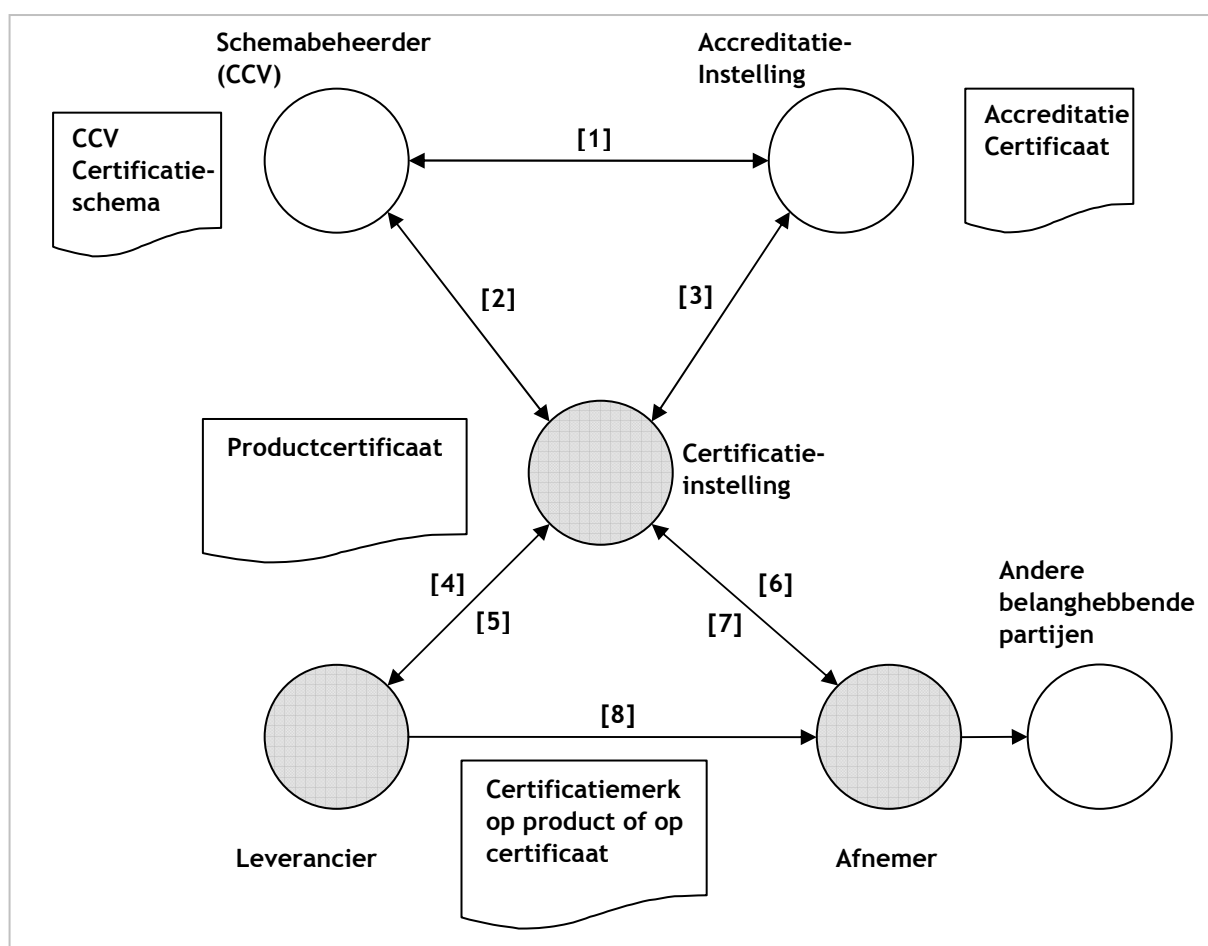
Schemabeheerder (CCV)

Accreditatie-Instelling

CCV Certificatie-schema

[1]

Accreditatie Certificaat

[2]

[3]

Productcertificaat

Certificatie-instelling

[4]

[5]

[6]

[7]

Andere belanghebbende partijen

[8]

Certificatiemerk op product of op certificaat

Leverancier

Afnemer